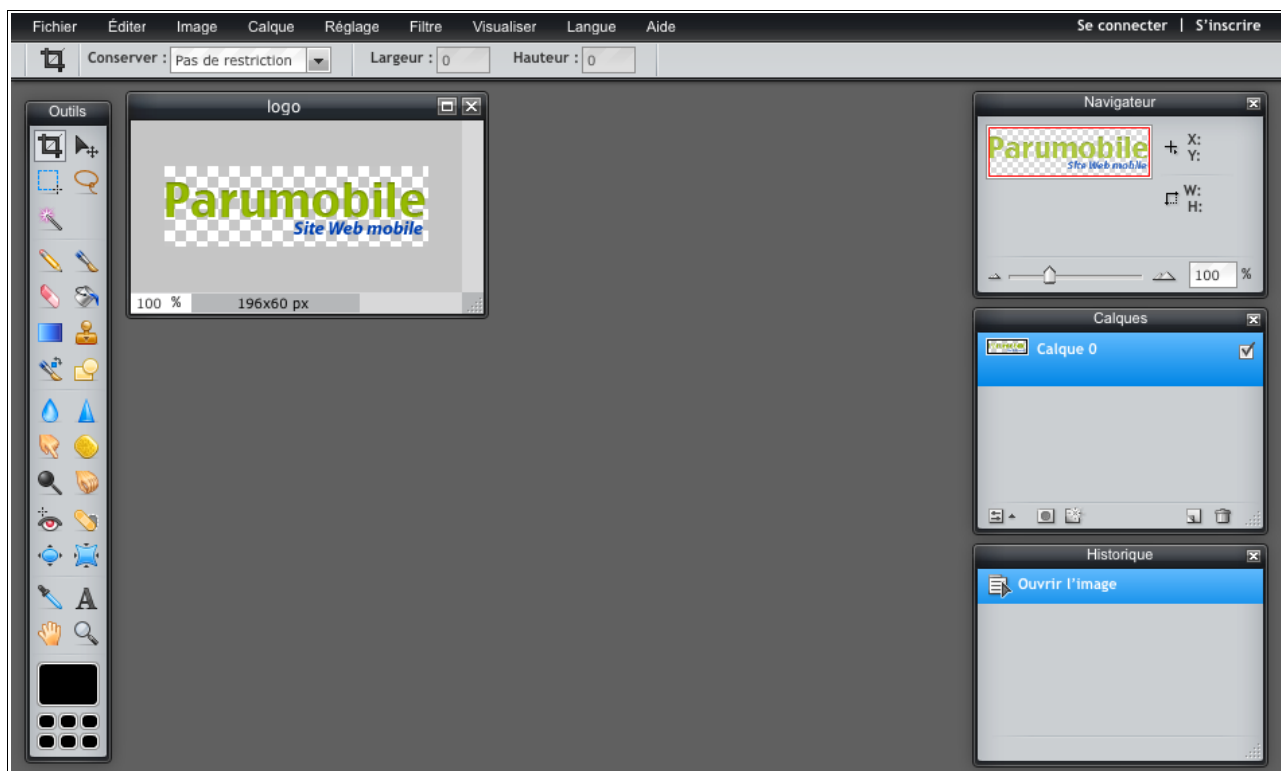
Fichier Éditer Image Calque Réglage Filtre Visualiser Langue Aide

Se connecter | S'inscrire

Conserver : Pas de restriction Largeur : 0 Hauteur : 0

Outils

A

logo

Parumobile
Site Web mobile

100 % 196x60 px

Navigateur

Parumobile
Site Web mobile

X:
Y:

W:
H:

100 %

Calques

Calque 0

Historique

Ouvrir l'image